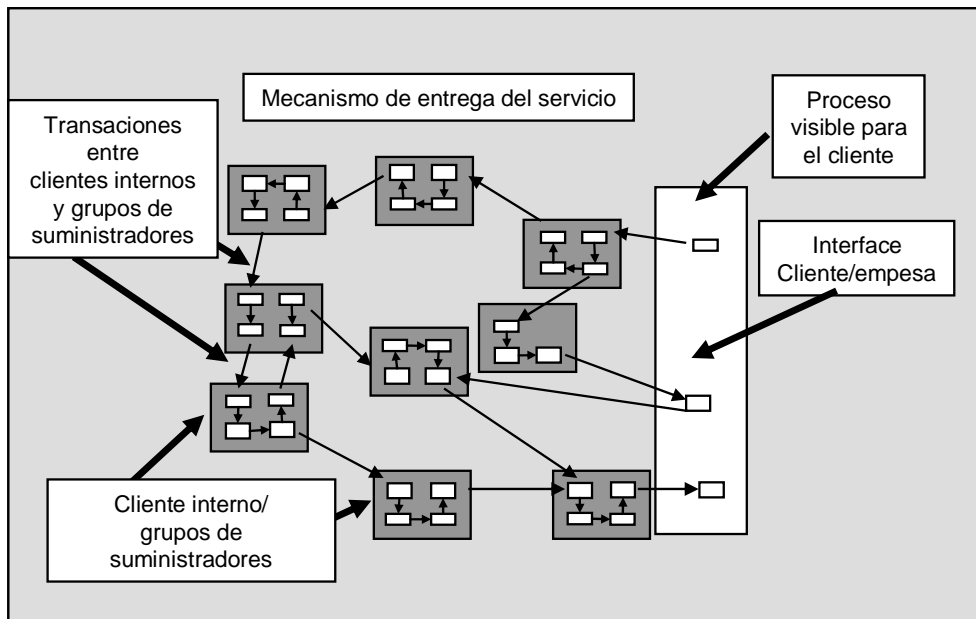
Mecanismo de entrega del servicio

Proceso visible para el cliente

Transaciones entre clientes internos y grupos de suministradores

Interface Cliente/empesa

Cliente interno/ grupos de suministradores